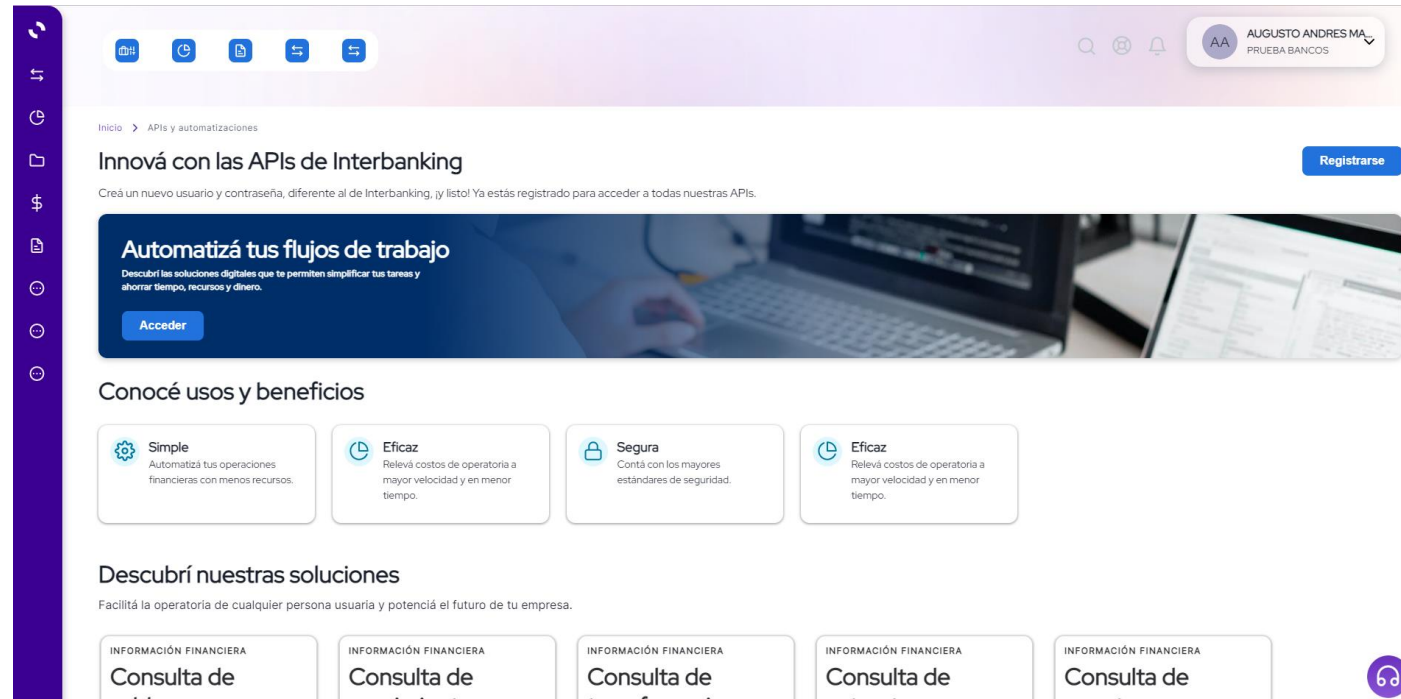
AA AUGUSTO ANDRES MA
PRUEBA BANCOS

Inicio > APIs y automatizaciones

Innová con las APIs de Interbanking

Registrarse

Creá un nuevo usuario y contraseña, diferente al de Interbanking, ¡y listo! Ya estás registrado para acceder a todas nuestras APIs.

Automatizá tus flujos de trabajo

Descubrí las soluciones digitales que te permiten simplificar tus tareas y ahorrar tiempo, recursos y dinero.

Acceder

Conocé usos y beneficios

Simple
Automatizá tus operaciones financieras con menos recursos.

Eficaz
Relevá costos de operatoria a mayor velocidad y en menor tiempo.

Segura
Contá con los mayores estándares de seguridad.

Eficaz
Relevá costos de operatoria a mayor velocidad y en menor tiempo.

Descubrí nuestras soluciones

Facilitá la operatoria de cualquier persona usuaria y potenciá el futuro de tu empresa.

INFORMACIÓN FINANCIERA
Consulta de

INFORMACIÓN FINANCIERA
Consulta de

INFORMACIÓN FINANCIERA
Consulta de

INFORMACIÓN FINANCIERA
Consulta de

INFORMACIÓN FINANCIERA
Consulta de